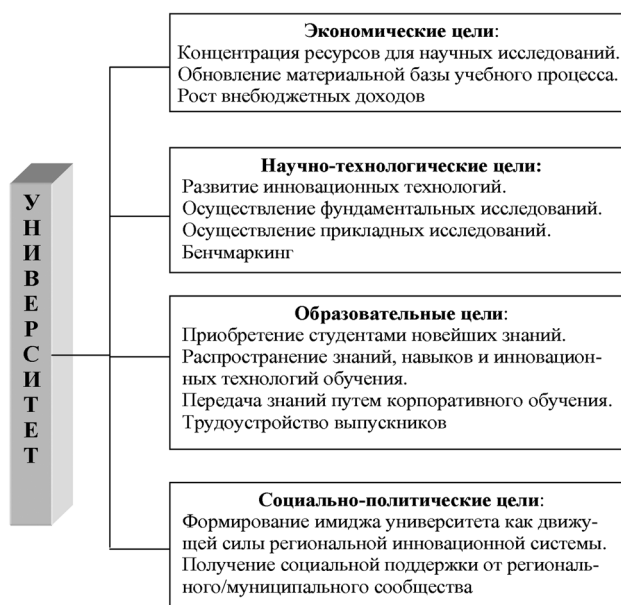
У
Н
И
В
Е
Р
С
И
Т
Е
Т

Экономические цели:
Концентрация ресурсов для научных исследований.
Обновление материальной базы учебного процесса.
Рост внебюджетных доходов

Научно-технологические цели:
Развитие инновационных технологий.
Осуществление фундаментальных исследований.
Осуществление прикладных исследований.
Бенчмаркинг

Образовательные цели:
Приобретение студентами новейших знаний.
Распространение знаний, навыков и инновационных технологий обучения.
Передача знаний путем корпоративного обучения.
Трудоустройство выпускников

Социально-политические цели:
Формирование имиджа университета как движущей силы региональной инновационной системы.
Получение социальной поддержки от регионального/муниципального сообщества